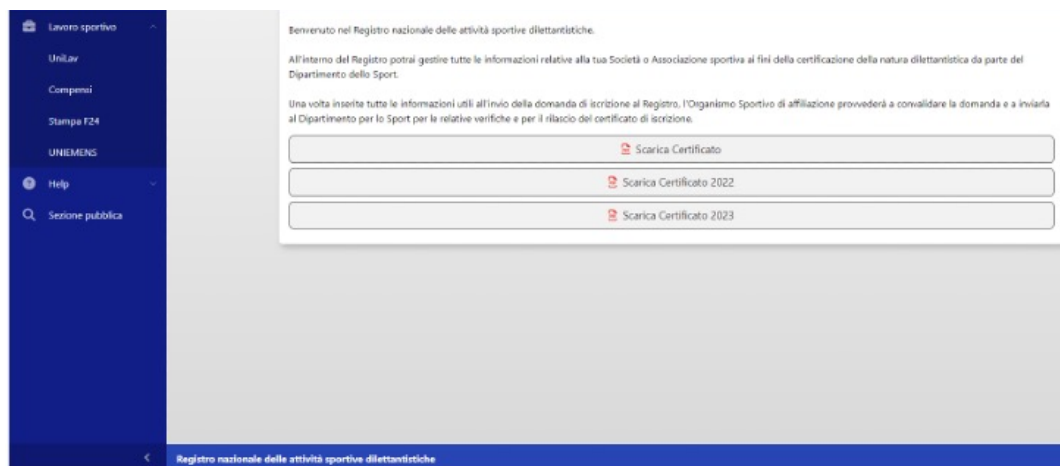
Lavoro sportivo

UniLav

Compensi

Stampa F24

UNIEMENS

Help

Sezione pubblica

Benvenuto nel Registro nazionale delle attività sportive dilettantistiche.

All'interno del Registro potrai gestire tutte le informazioni relative alla tua Società o Associazione sportiva ai fini della certificazione della natura dilettantistica da parte del Dipartimento dello Sport.

Una volta inserite tutte le informazioni utili all'invio della domanda di iscrizione al Registro, l'Organismo Sportivo di affiliazione provvederà a convalidare la domanda e a inviarla al Dipartimento per lo Sport per le relative verifiche e per il rilascio del certificato di iscrizione.

Scarica Certificato

Scarica Certificato 2022

Scarica Certificato 2023

<

Registro nazionale delle attività sportive dilettantistiche